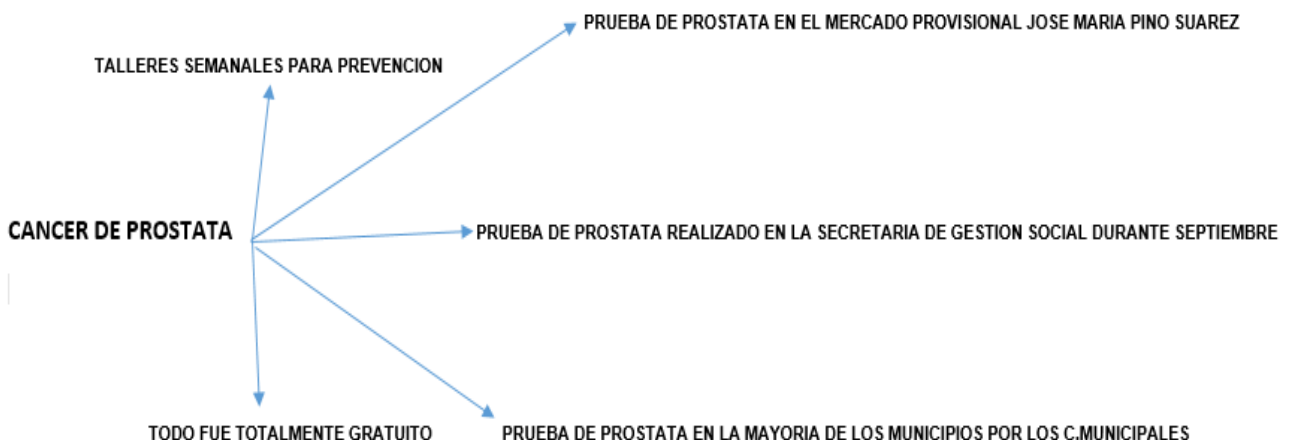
PRUEBA DE PROSTATA EN EL MERCADO PROVISIONAL JOSE MARIA PINO SUAREZ

TALLERES SEMANALES PARA PREVENCION

CANCER DE PROSTATA

PRUEBA DE PROSTATA REALIZADO EN LA SECRETARIA DE GESTION SOCIAL DURANTE SEPTIEMBRE

TODO FUE TOTALMENTE GRATUITO

PRUEBA DE PROSTATA EN LA MAYORIA DE LOS MUNICIPIOS POR LOS C.MUNICIPALES